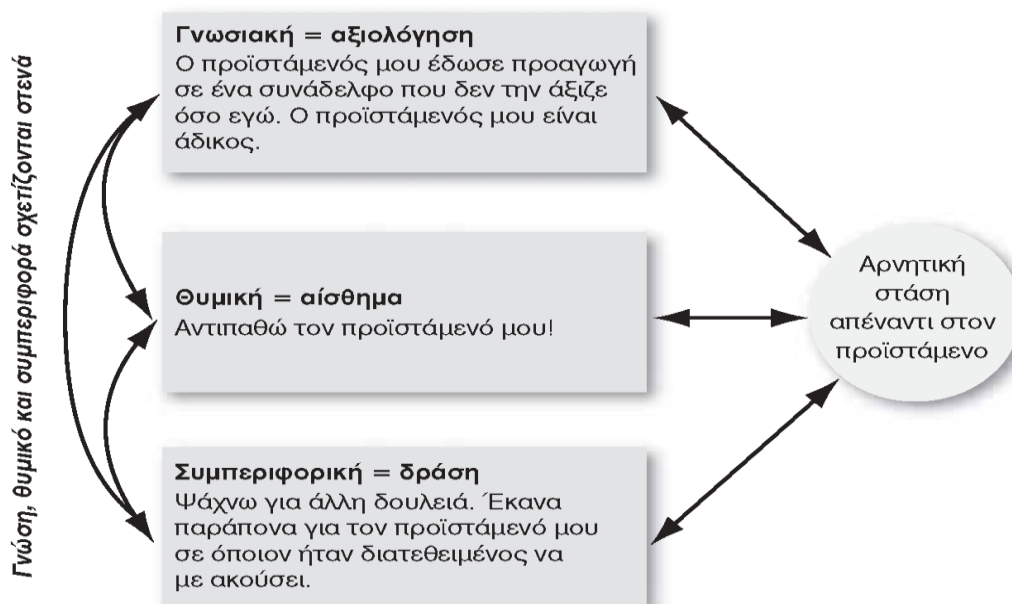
Γνώση, θυμικό και συμπεριφορά σχετίζονται στενά

Γνωσιακή = αξιολόγηση
Ο προϊστάμενός μου έδωσε προαγωγή σε ένα συνάδελφο που δεν την άξιζε όσο εγώ. Ο προϊστάμενός μου είναι άδικος.

Θυμική = αίσθημα
Αντιπαθώ τον προϊστάμενό μου!

Συμπεριφορική = δράση
Ψάχνω για άλλη δουλειά. Έκανα παράπονα για τον προϊστάμενό μου σε όποιον ήταν διατεθειμένος να με ακούσει.

Αρνητική στάση απέναντι στον προϊστάμενο